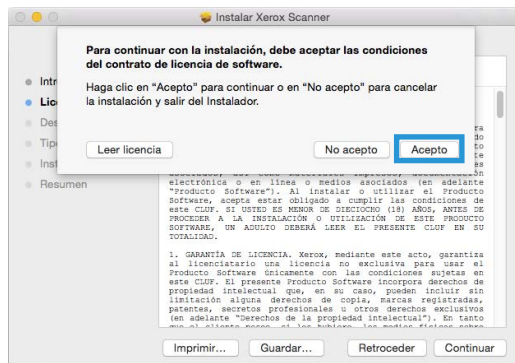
Instalar Xerox Scanner

Para continuar con la instalación, debe aceptar las condiciones del contrato de licencia de software.

Haga clic en "Acepto" para continuar o en "No acepto" para cancelar la instalación y salir del Instalador.

Leer licencia

No acepto

Acepto

Intr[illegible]

Lic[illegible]

Des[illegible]

Tipo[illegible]

Inst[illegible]

Resumen

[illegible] electrónica o en línea o medios asociados (en adelante "Producto Software"). Al instalar o utilizar el Producto Software, acepta estar obligado a cumplir las condiciones de este CLUF. SI USTED ES MENOR DE DIECIOCHO (18) AÑOS, ANTES DE PROCEDER A LA INSTALACIÓN O UTILIZACIÓN DE ESTE PRODUCTO SOFTWARE, UN ADULTO DEBERÁ LEER EL PRESENTE CLUF EN SU TOTALIDAD.

1. GARANTÍA DE LICENCIA. Xerox, mediante este acto, garantiza al licenciatario una licencia no exclusiva para usar el Producto Software únicamente con las condiciones sujetas en este CLUF. El presente Producto Software incorpora derechos de propiedad intelectual que, en su caso, pueden incluir sin limitación alguna derechos de copia, marcas registradas, patentes, secretos profesionales u otros derechos exclusivos (en adelante "Derechos de la propiedad intelectual"). En tanto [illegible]

Imprimir...

Guardar...

Retroceder

Continuar